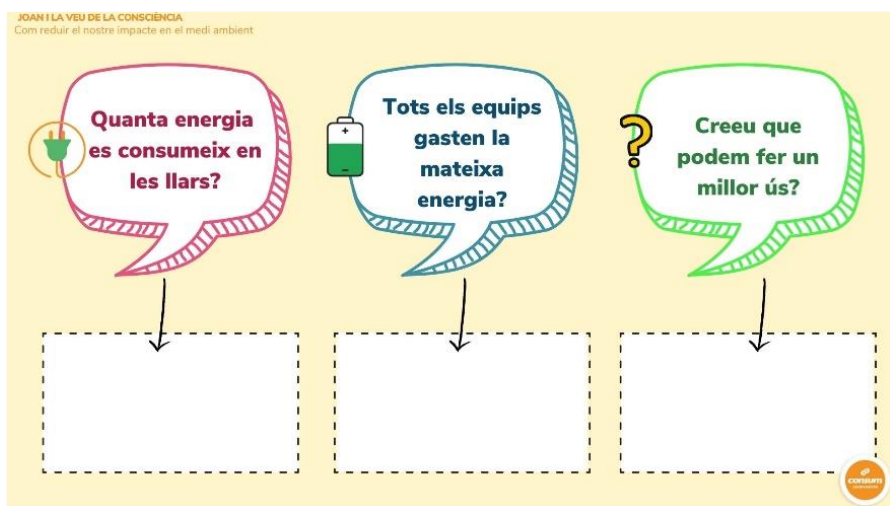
JOAN I LA VEU DE LA CONSCIÈNCIA
Com reduir el nostre impacte en el medi ambient

Quanta energia es consumeix en les llars?

Tots els equips gasten la mateixa energia?

Creeu que podem fer un millor ús?

consum